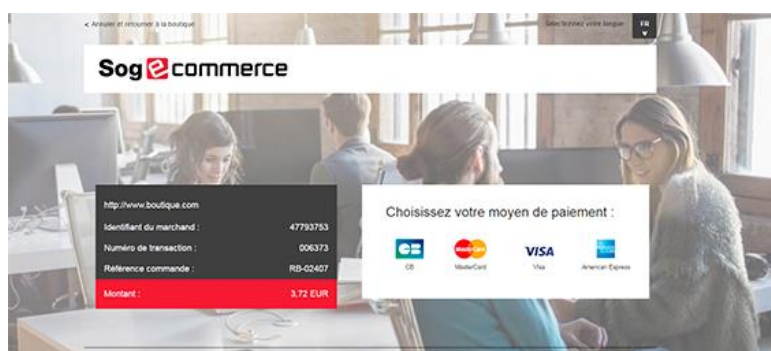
< Annuler et retourner à la boutique

Sélectionnez votre langue FR

Sogecommerce

http://www.boutique.com

Identifiant du marchand : 47793753

Numéro de transaction : 006373

Référence commande : RB-02407

Montant : 3,72 EUR

Choisissez votre moyen de paiement :

CB
CB

MasterCard
MasterCard

VISA
Visa

American Express
American Express